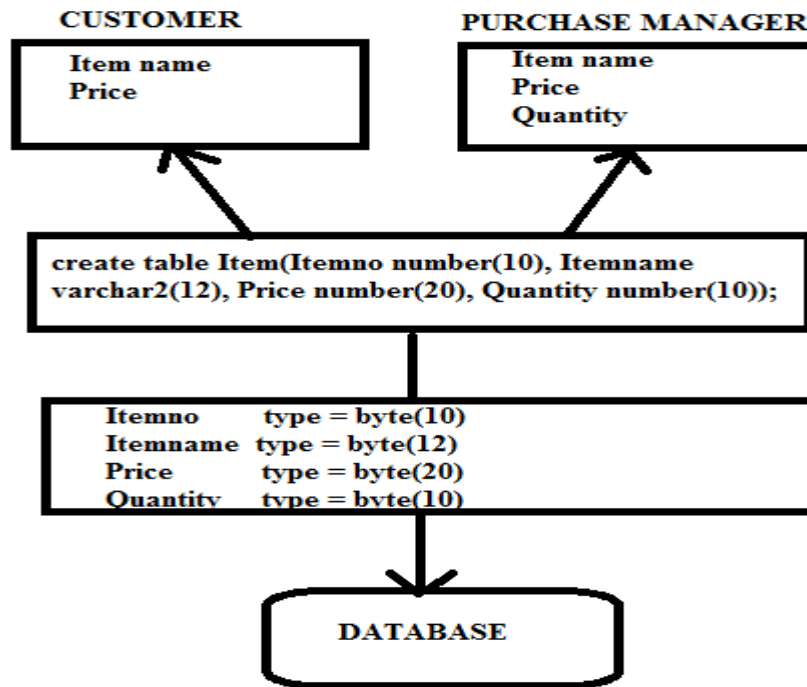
CUSTOMER

Item name
Price

PURCHASE MANAGER

Item name
Price
Quantity

create table Item(Itemno number(10), Itemname varchar2(12), Price number(20), Quantity number(10));

Itemno type = byte(10)
Itemname type = byte(12)
Price type = byte(20)
Quantity type = byte(10)

DATABASE